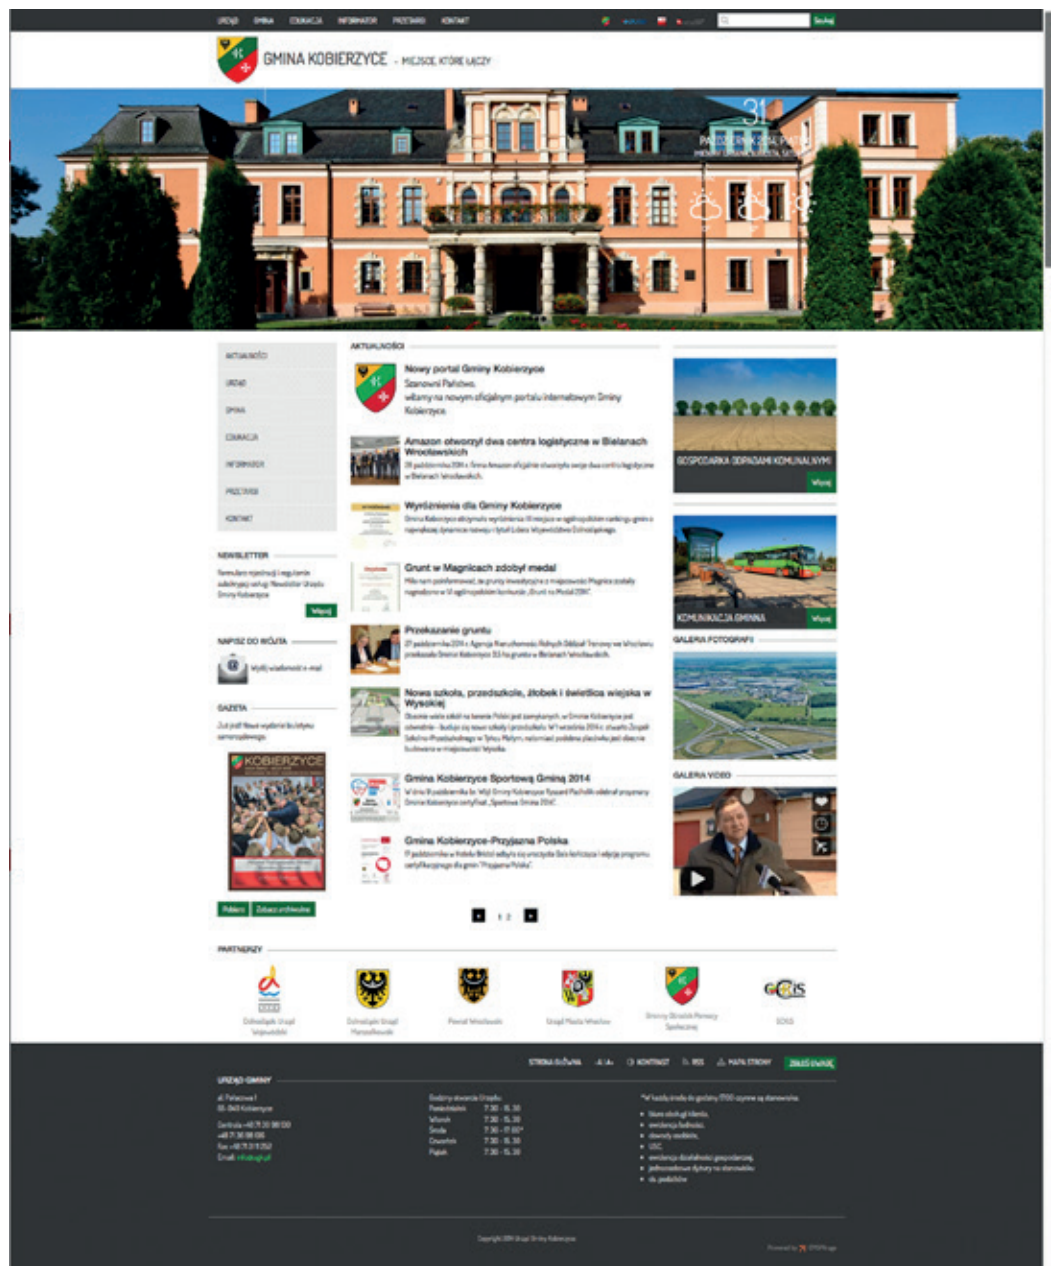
URZĄD GMINA EDUKACJA INFORMATOR PRZETARGI KONTAKT

Szukaj

GMINA KOBIERZYCE - MIEJSCE, KTÓRE ŁĄCZY

31 PAŹDZIERNIK 2014, PIĄTEK

AKTUALNOŚCI
URZĄD
GMINA
EDUKACJA
INFORMATOR
PRZETARGI
KONTAKT

NEWSLETTER

Formularz rejestracji i regulamin subskrypcji usługi Newsletter Urzędu Gminy Kobierzyce

Więcej

NAPISZ DO WÓJTA

Wyślij wiadomość e-mail

GAZETA

Już jest! Nowe wydanie biuletynu samorządowego.

KOBIERZYCE

Pobierz Zobacz archiwalne

AKTUALNOŚCI

Nowy portal Gminy Kobierzyce
Szanowni Państwo, witamy na nowym oficjalnym portalu internetowym Gminy Kobierzyce.

Amazon otworzył dwa centra logistyczne w Bielanach Wrocławskich
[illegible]

Wyróżnienia dla Gminy Kobierzyce
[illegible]

Grunt w Magnicach zdobył medal
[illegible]

Przekazanie gruntu
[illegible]

Nowa szkoła, przedszkole, żłobek i świetlica wiejska w Wysokiej
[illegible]

Gmina Kobierzyce Sportową Gminą 2014
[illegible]

Gmina Kobierzyce-Przyjazna Polska
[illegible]

1 2

GOSPODARKA ODPADAMI KOMUNALNYMI
Więcej

KOMUNIKACJA GMINNA
Więcej

GALERIA FOTOGRAFII

GALERIA VIDEO

PARTNERZY

Dolnośląski Urząd Wojewódzki
Dolnośląski Urząd Marszałkowski
Powiat Wrocławski
Urząd Miasta Wrocław
Gminny Ośrodek Pomocy Społecznej
GCKiS

STRONA GŁÓWNA A A A KONTRAST RSS MAPA STRONY ZGŁOŚ UWAGĘ

URZĄD GMINY

al. Pałacowa 1
55-040 Kobierzyce
Centrala +48 71 36 98 100
+48 71 36 98 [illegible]
Fax +48 71 311 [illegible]
Email: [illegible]

Godziny otwarcia Urzędu
Poniedziałek 7:30 - 15:30
Wtorek 7:30 - 15:30
Środa 7:30 - 17:00*
Czwartek 7:30 - 15:30
Piątek 7:30 - 15:30

*W każdą środę do godziny 17:00 czynne są stanowiska:
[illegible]

Copyright 2014 Urząd Gminy Kobierzyce

Powered by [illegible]